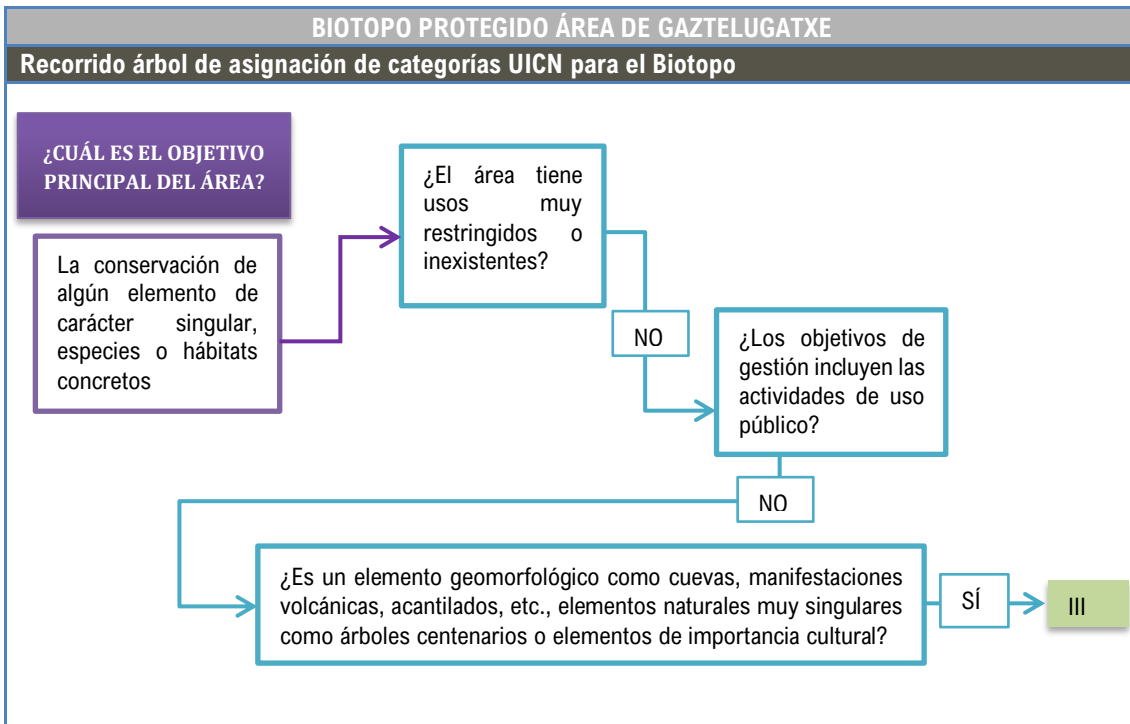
BIOTOPO PROTEGIDO ÁREA DE GAZTELUGATXE

Recorrido árbol de asignación de categorías UICN para el Biotopo

¿CUÁL ES EL OBJETIVO PRINCIPAL DEL ÁREA?

La conservación de algún elemento de carácter singular, especies o hábitats concretos

¿El área tiene usos muy restringidos o inexistentes?

NO

¿Los objetivos de gestión incluyen las actividades de uso público?

NO

¿Es un elemento geomorfológico como cuevas, manifestaciones volcánicas, acantilados, etc., elementos naturales muy singulares como árboles centenarios o elementos de importancia cultural?

SÍ

III